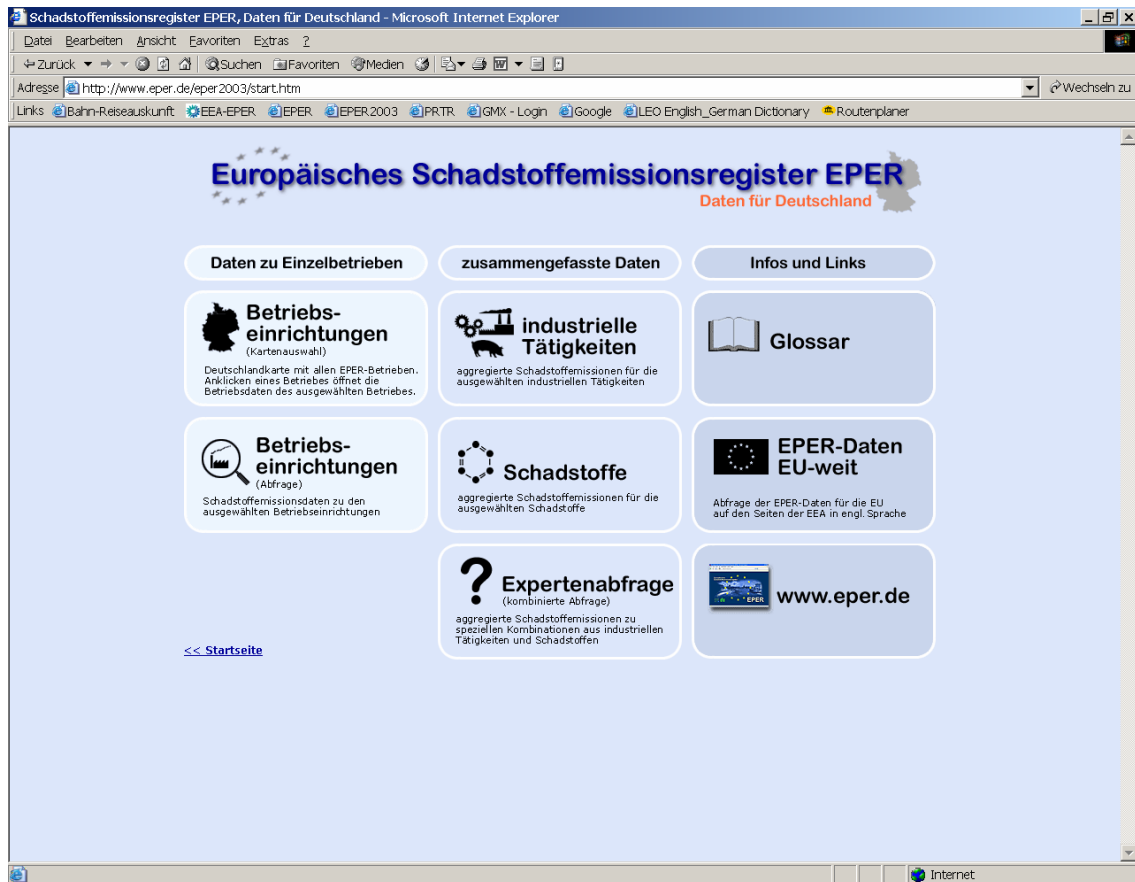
Schadstoffemissionsregister EPER, Daten für Deutschland - Microsoft Internet Explorer

Datei Bearbeiten Ansicht Favoriten Extras ?

Zurück Suchen Favoriten Medien

Adresse http://www.eper.de/eper2003/start.htm

Wechseln zu

Links Bahn-Reiseauskunft EEA-EPER EPER EPER2003 PRTR GMX - Login Google LEO English_German Dictionary Routenplaner

Europäisches Schadstoffemissionsregister EPER

Daten für Deutschland

Daten zu Einzelbetrieben

zusammengefasste Daten

Infos und Links

Betriebs-einrichtungen (Kartenauswahl)

Deutschlandkarte mit allen EPER-Betrieben. Anklicken eines Betriebes öffnet die Betriebsdaten des ausgewählten Betriebes.

industrielle Tätigkeiten

aggregierte Schadstoffemissionen für die ausgewählten industriellen Tätigkeiten

Glossar

Betriebs-einrichtungen (Abfrage)

Schadstoffemissionsdaten zu den ausgewählten Betriebseinrichtungen

Schadstoffe

aggregierte Schadstoffemissionen für die ausgewählten Schadstoffe

EPER-Daten EU-weit

Abfrage der EPER-Daten für die EU auf den Seiten der EEA in engl. Sprache

Expertenabfrage (kombinierte Abfrage)

aggregierte Schadstoffemissionen zu speziellen Kombinationen aus industriellen Tätigkeiten und Schadstoffen

www.eper.de

<< Startseite

Internet